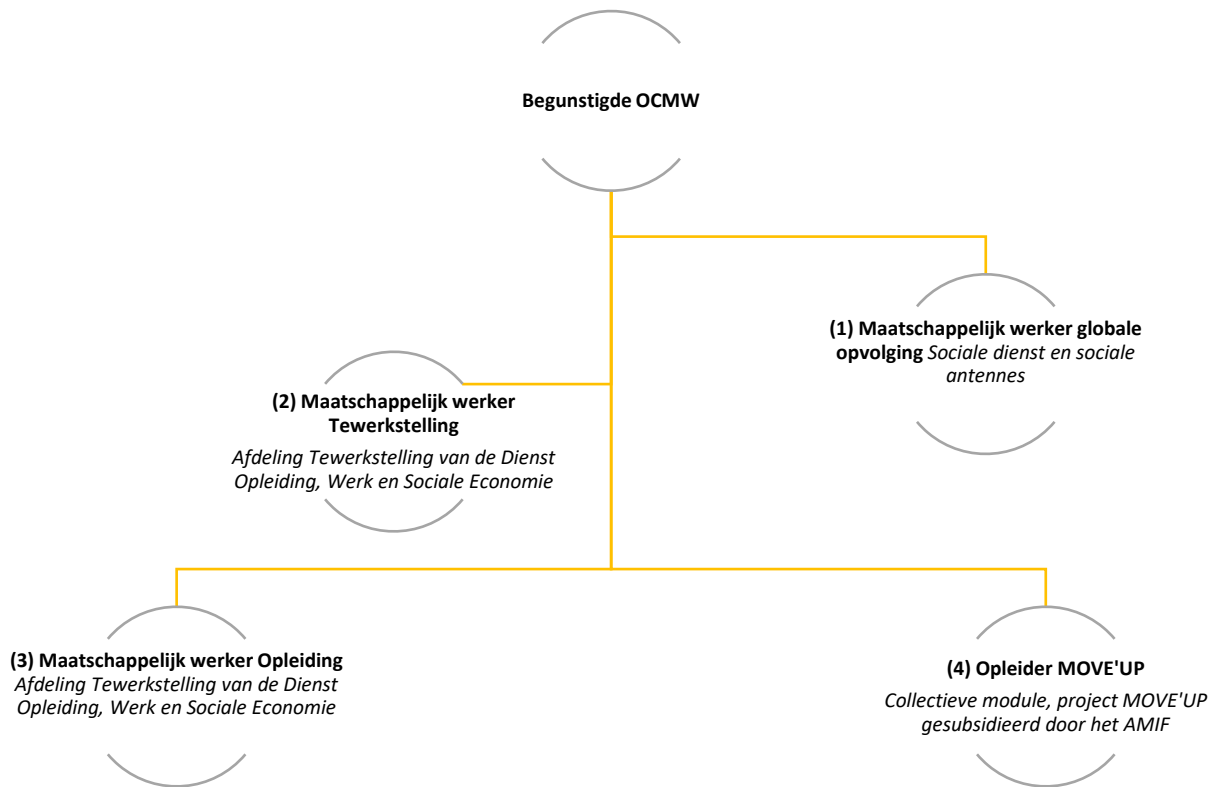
Begunstigde OCMW

(1) Maatschappelijk werker globale opvolging Sociale dienst en sociale antennes

(2) Maatschappelijk werker Tewerkstelling

Afdeling Tewerkstelling van de Dienst Opleiding, Werk en Sociale Economie

(3) Maatschappelijk werker Opleiding
Afdeling Tewerkstelling van de Dienst Opleiding, Werk en Sociale Economie

(4) Opleider MOVE'UP

Collectieve module, project MOVE'UP gesubsidieerd door het AMIF